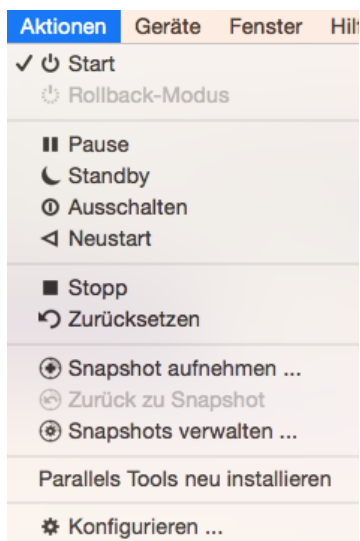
Aktionen Geräte Fenster Hil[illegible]

✓ Start
Rollback-Modus

Pause
Standby
Ausschalten
Neustart

Stopp
Zurücksetzen

Snapshot aufnehmen ...
Zurück zu Snapshot
Snapshots verwalten ...

Parallels Tools neu installieren

Konfigurieren ...